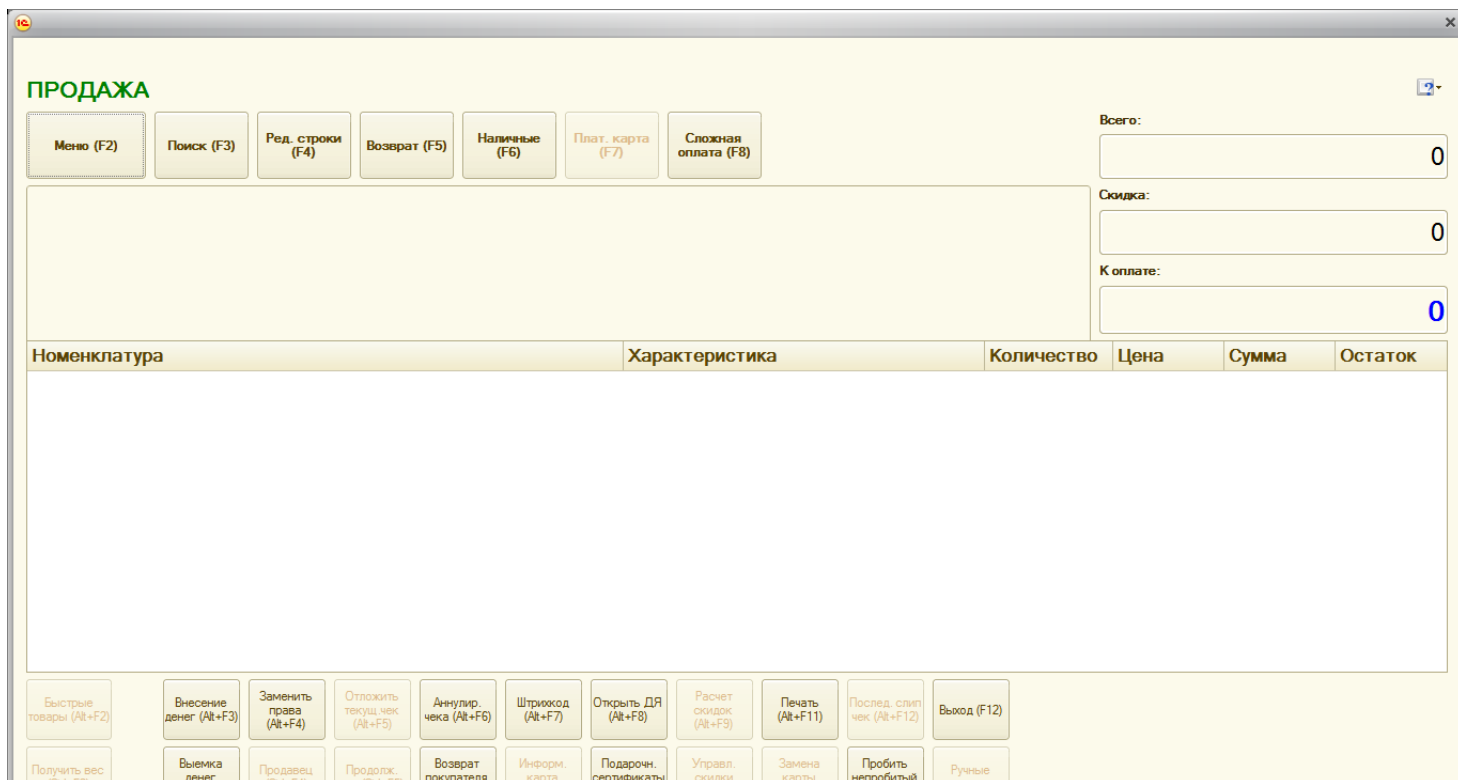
ПРОДАЖА

Меню (F2)
Поиск (F3)
Ред. строки (F4)
Возврат (F5)
Наличные (F6)
Плат. карта (F7)
Сложная оплата (F8)

Всего:
0
Скидка:
0
К оплате:
0

| Номенклатура | Характеристика | Количество | Цена | Сумма | Остаток |
|---|---|---|---|---|---|

Быстрые товары (Alt+F2)
Внесение денег (Alt+F3)
Заменить права (Alt+F4)
Отложить текущ.чек (Alt+F5)
Аннулир. чека (Alt+F6)
Штрихкод (Alt+F7)
Открыть ДЯ (Alt+F8)
Расчет скидок (Alt+F9)
Печать (Alt+F11)
Послед. слип чек (Alt+F12)
Выход (F12)

Получить вес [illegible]
Выемка денег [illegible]
Продавец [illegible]
Продолж. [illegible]
Возврат покупателя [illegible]
Информ. карта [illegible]
Подарочн. сертификаты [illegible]
Управл. скидки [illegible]
Замена карты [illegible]
Пробить непробитый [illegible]
Ручные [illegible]